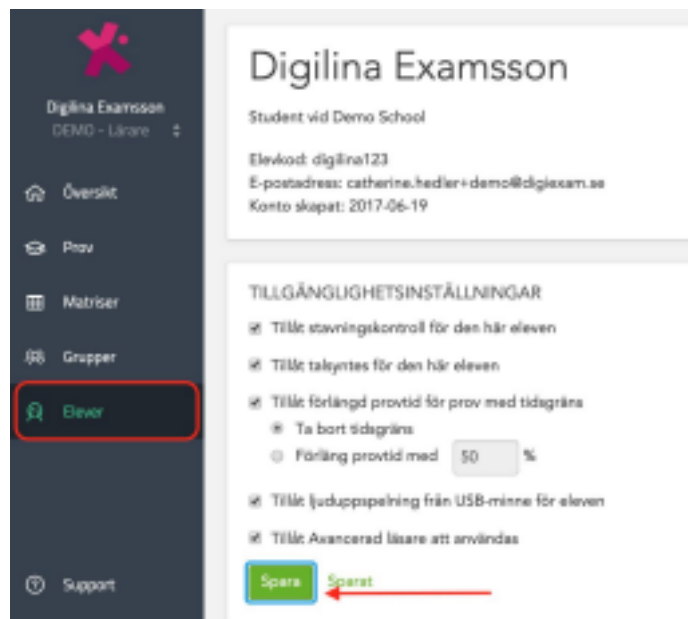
Digilina Examsson
DEMO - Lärare

Översikt

Prov

Matriser

Grupper

Elever

Support

Digilina Examsson

Student vid Demo School

Elevkod: digilina123
E-postadress: catherine.hedler+demo@digiexam.se
Konto skapat: 2017-06-19

TILLGÄNGLIGHETSINSTÄLLNINGAR

Tillåt stavningskontroll för den här eleven

Tillåt talsyntes för den här eleven

Tillåt förlängd provtid för prov med tidsgräns

Ta bort tidsgräns

Förläng provtid med 50 %

Tillåt ljuduppspelning från USB-minne för eleven

Tillåt Avancerad läsare att användas

Spara Sparat